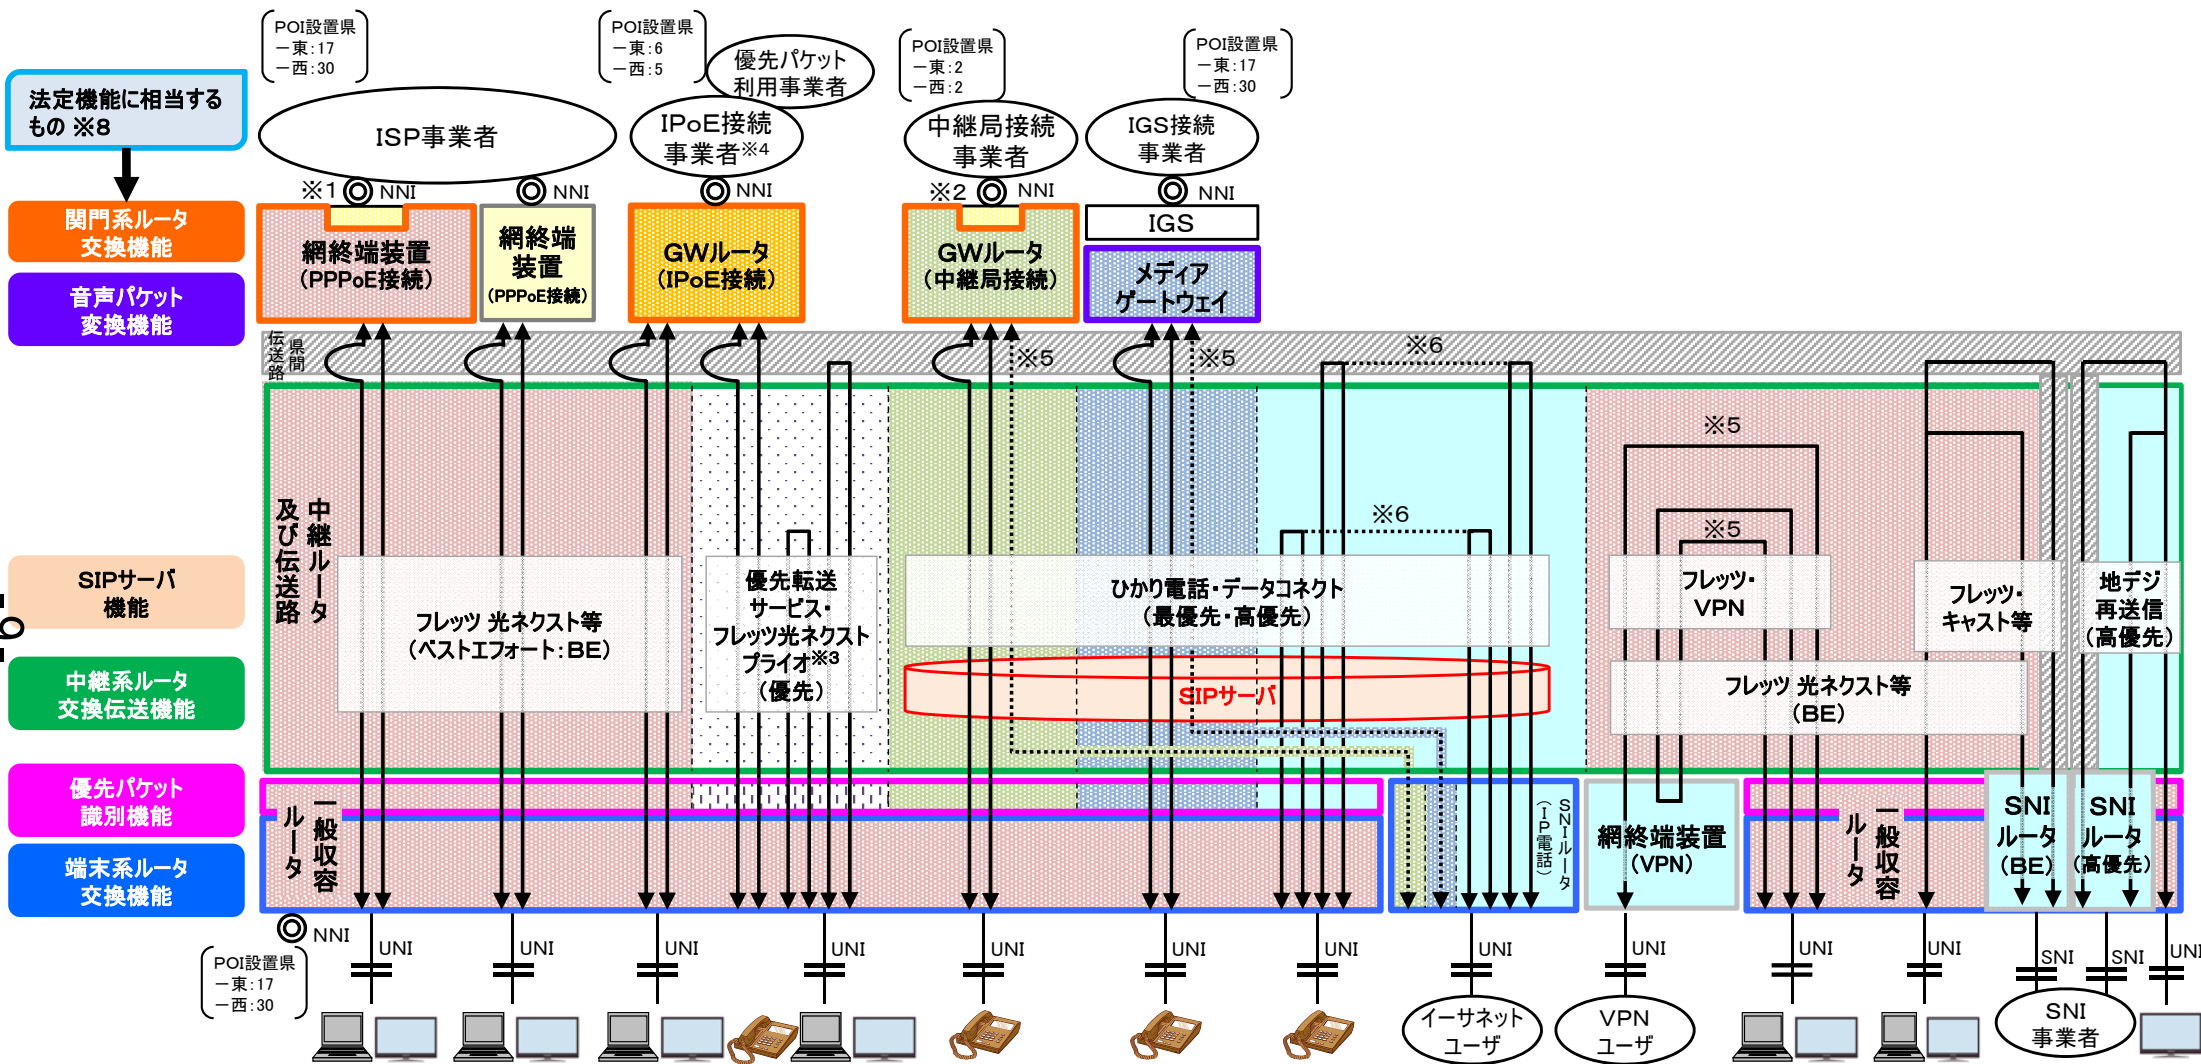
POI設置県
ー東：17
ー西：30

POI設置県
ー東：6
ー西：5

優先パケット利用事業者

POI設置県
ー東：2
ー西：2

POI設置県
ー東：17
ー西：30

法定機能に相当するもの ※8

ISP事業者

IPoE接続事業者※4

中継局接続事業者

IGS接続事業者

※1 NNI NNI NNI ※2 NNI NNI

関門系ルータ交換機能

音声パケット変換機能

網終端装置（PPPoE接続）

網終端装置（PPPoE接続）

GWルータ（IPoE接続）

GWルータ（中継局接続）

IGS

メディアゲートウェイ

県間伝送路

※5 ※5 ※6

中継ルータ及び伝送路

※5

※6

※5

SIPサーバ機能

フレッツ 光ネクスト等（ベストエフォート：BE）

優先転送サービス・フレッツ光ネクストプライオ※3（優先）

ひかり電話・データコネクト（最優先・高優先）

フレッツ・VPN

フレッツ・キャスト等

地デジ再送信（高優先）

SIPサーバ

フレッツ 光ネクスト等（BE）

中継系ルータ交換伝送機能

優先パケット識別機能

端末系ルータ交換機能

一般収容ルータ

SNIルータ（IP電話）

網終端装置（VPN）

一般収容ルータ

SNIルータ（BE）

SNIルータ（高優先）

NNI

POI設置県
ー東：17
ー西：30

UNI UNI UNI UNI UNI UNI UNI UNI UNI UNI UNI SNI SNI UNI

イーサネットユーザ

VPNユーザ

SNI事業者